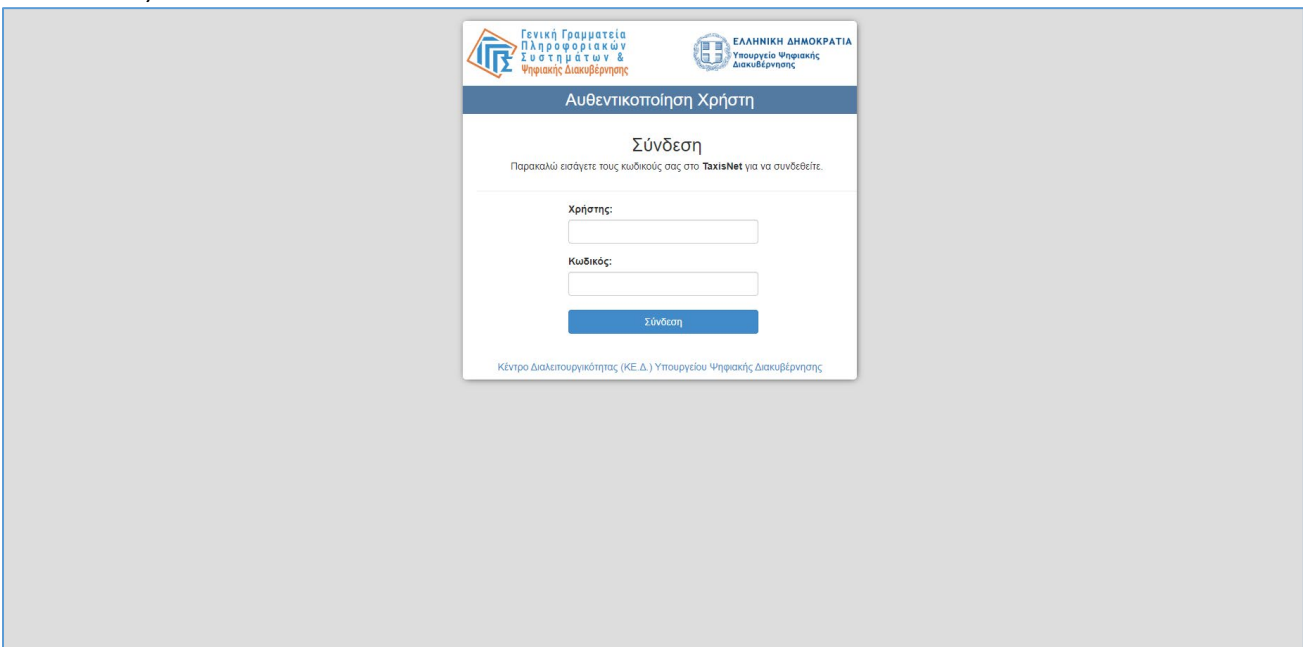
Γενική Γραμματεία Πληροφοριακών Συστημάτων & Ψηφιακής Διακυβέρνησης

ΕΛΛΗΝΙΚΗ ΔΗΜΟΚΡΑΤΙΑ
Υπουργείο Ψηφιακής Διακυβέρνησης

Αυθεντικοποίηση Χρήστη

Σύνδεση

Παρακαλώ εισάγετε τους κωδικούς σας στο **TaxisNet** για να συνδεθείτε.

Χρήστης:

Κωδικός:

Σύνδεση

Κέντρο Διαλειτουργικότητας (ΚΕ.Δ.) Υπουργείου Ψηφιακής Διακυβέρνησης